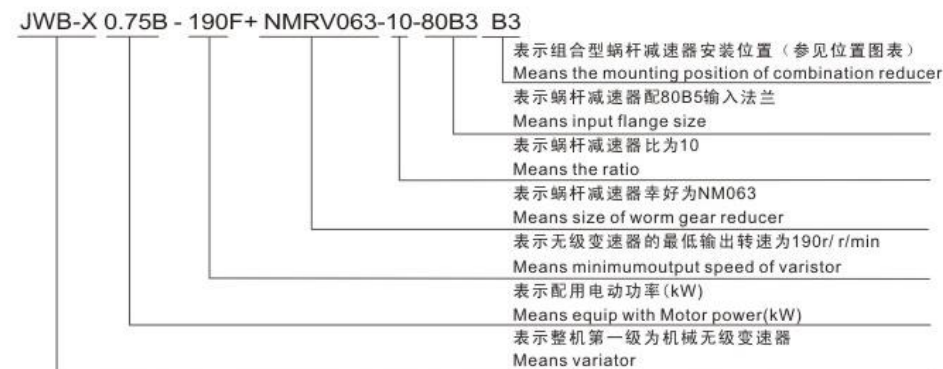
JWB-X 0.75B - 190F+ NMRV063-10-80B3 B3

表示组合型蜗杆减速器安装位置（参见位置图表）
Means the mounting position of combination reducer

表示蜗杆减速器配80B5输入法兰
Means input flange size

表示蜗杆减速器比为10
Means the ratio

表示蜗杆减速器幸好为NM063
Means size of worm gear reducer

表示无级变速器的最低输出转速为190r/ r/min
Means minimumoutput speed of varistor

表示配用电动功率(kW)
Means equip with Motor power(kW)

表示整机第一级为机械无级变速器
Means variator